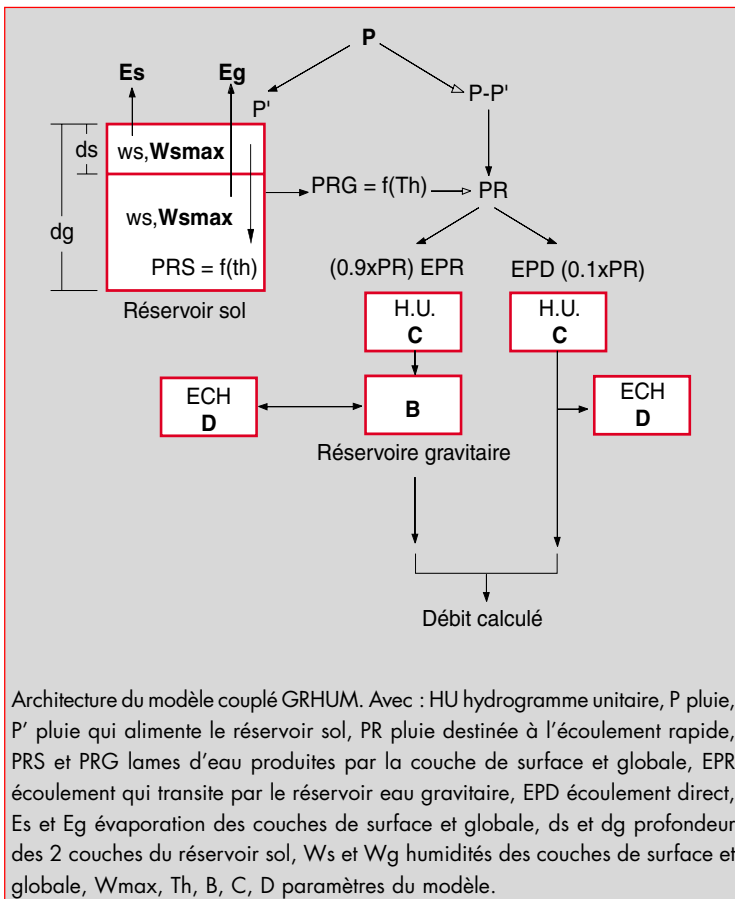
P

Es

Eg

P'

P-P'

ds

ws,**Wsmax**

dg

ws,**Wsmax**

PRG = f(Th)

PR

PRS = f(th)

Réservoir sol

(0.9xPR) EPR

EPD (0.1xPR)

H.U.
**C**

H.U.
**C**

ECH
**D**

**B**

ECH
**D**

Réservoire gravitaire

Débit calculé

Architecture du modèle couplé GRHUM. Avec : HU hydrogramme unitaire, P pluie, P' pluie qui alimente le réservoir sol, PR pluie destinée à l'écoulement rapide, PRS et PRG lames d'eau produites par la couche de surface et globale, EPR écoulement qui transite par le réservoir eau gravitaire, EPD écoulement direct, Es et Eg évaporation des couches de surface et globale, ds et dg profondeur des 2 couches du réservoir sol, Ws et Wg humidités des couches de surface et globale, Wmax, Th, B, C, D paramètres du modèle.